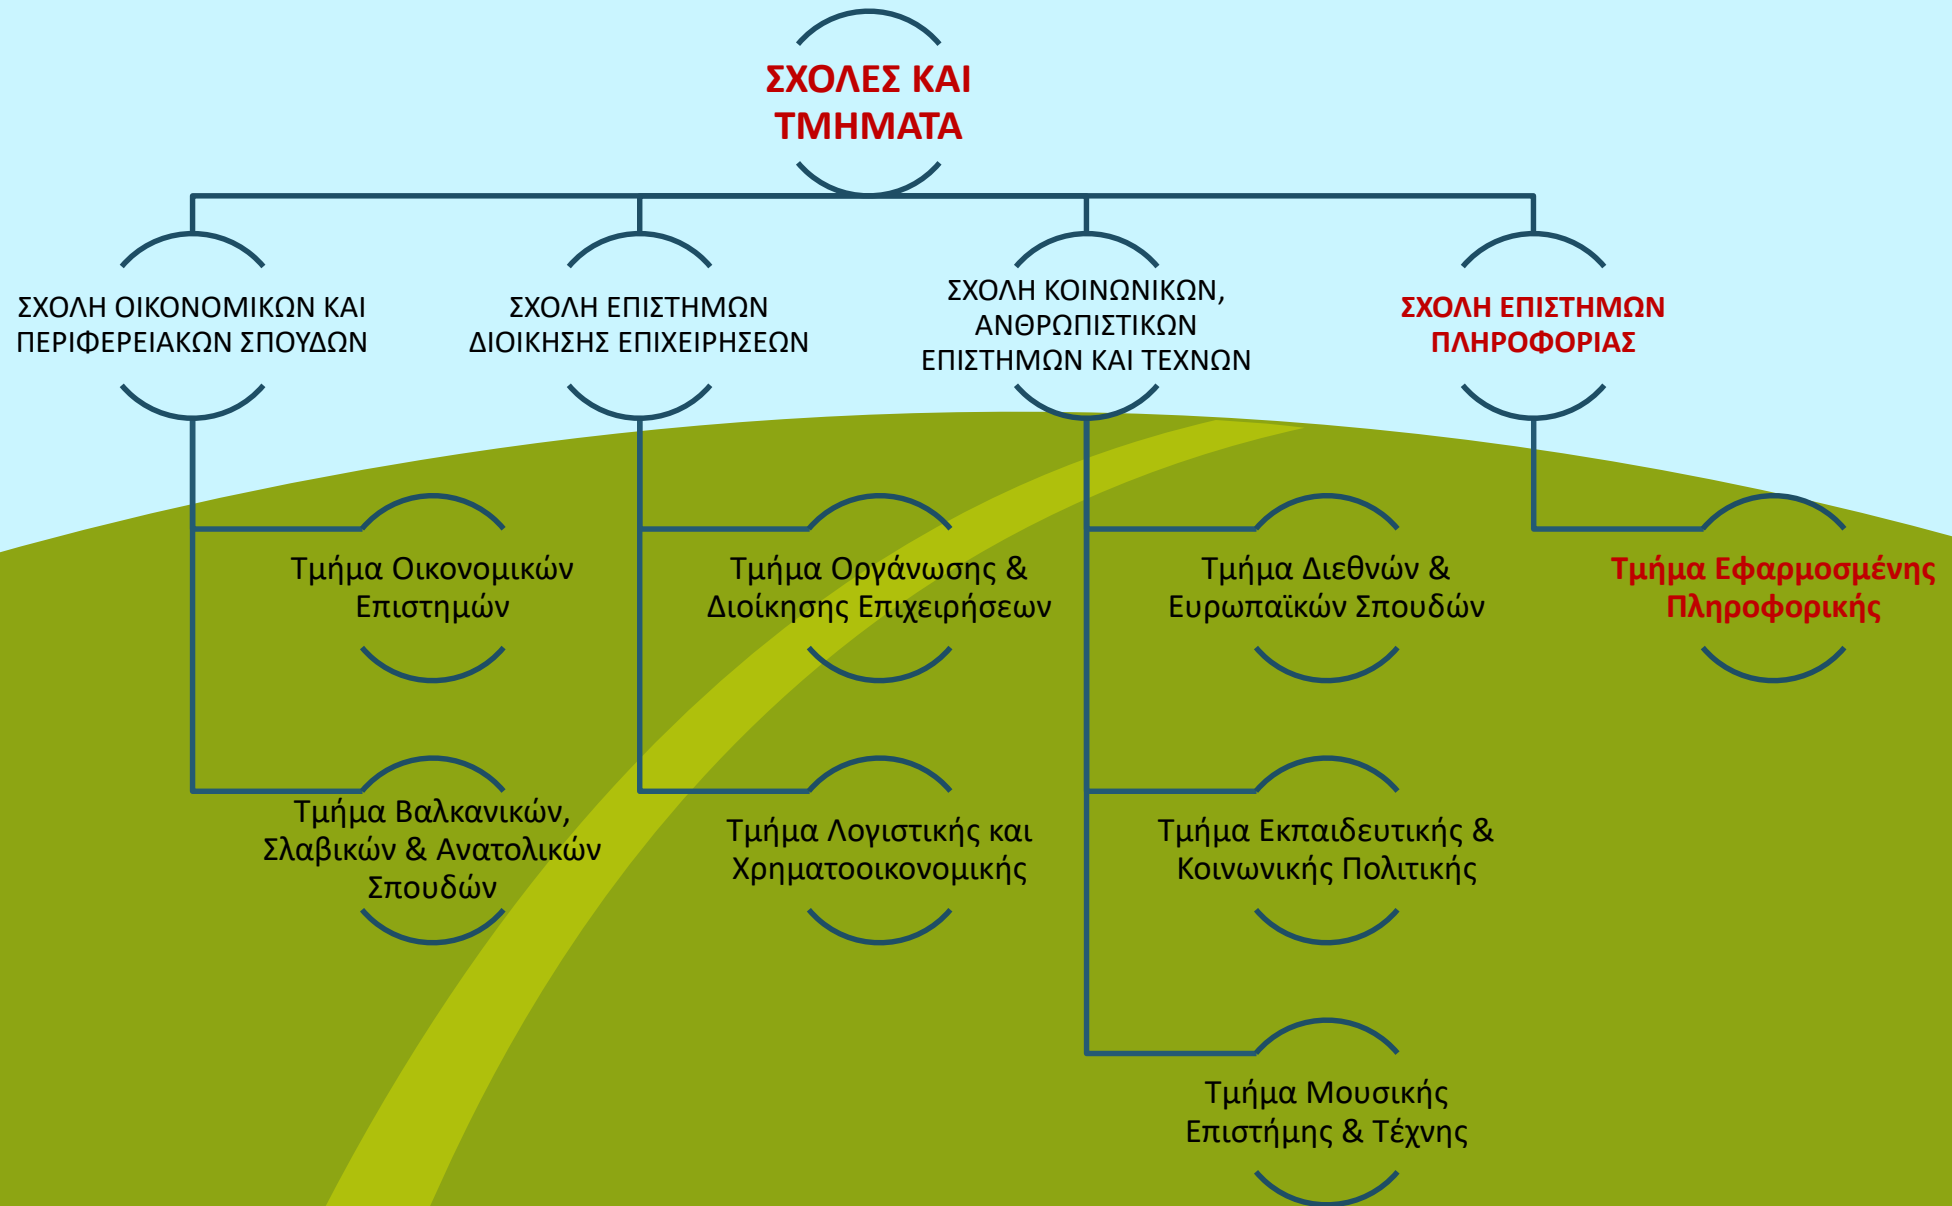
ΣΧΟΛΕΣ ΚΑΙ ΤΜΗΜΑΤΑ

ΣΧΟΛΗ ΟΙΚΟΝΟΜΙΚΩΝ ΚΑΙ ΠΕΡΙΦΕΡΕΙΑΚΩΝ ΣΠΟΥΔΩΝ

Τμήμα Οικονομικών Επιστημών

Τμήμα Βαλκανικών, Σλαβικών & Ανατολικών Σπουδών

ΣΧΟΛΗ ΕΠΙΣΤΗΜΩΝ ΔΙΟΙΚΗΣΗΣ ΕΠΙΧΕΙΡΗΣΕΩΝ

Τμήμα Οργάνωσης & Διοίκησης Επιχειρήσεων

Τμήμα Λογιστικής και Χρηματοοικονομικής

ΣΧΟΛΗ ΚΟΙΝΩΝΙΚΩΝ, ΑΝΘΡΩΠΙΣΤΙΚΩΝ ΕΠΙΣΤΗΜΩΝ ΚΑΙ ΤΕΧΝΩΝ

Τμήμα Διεθνών & Ευρωπαϊκών Σπουδών

Τμήμα Εκπαιδευτικής & Κοινωνικής Πολιτικής

Τμήμα Μουσικής Επιστήμης & Τέχνης

ΣΧΟΛΗ ΕΠΙΣΤΗΜΩΝ ΠΛΗΡΟΦΟΡΙΑΣ

Τμήμα Εφαρμοσμένης Πληροφορικής